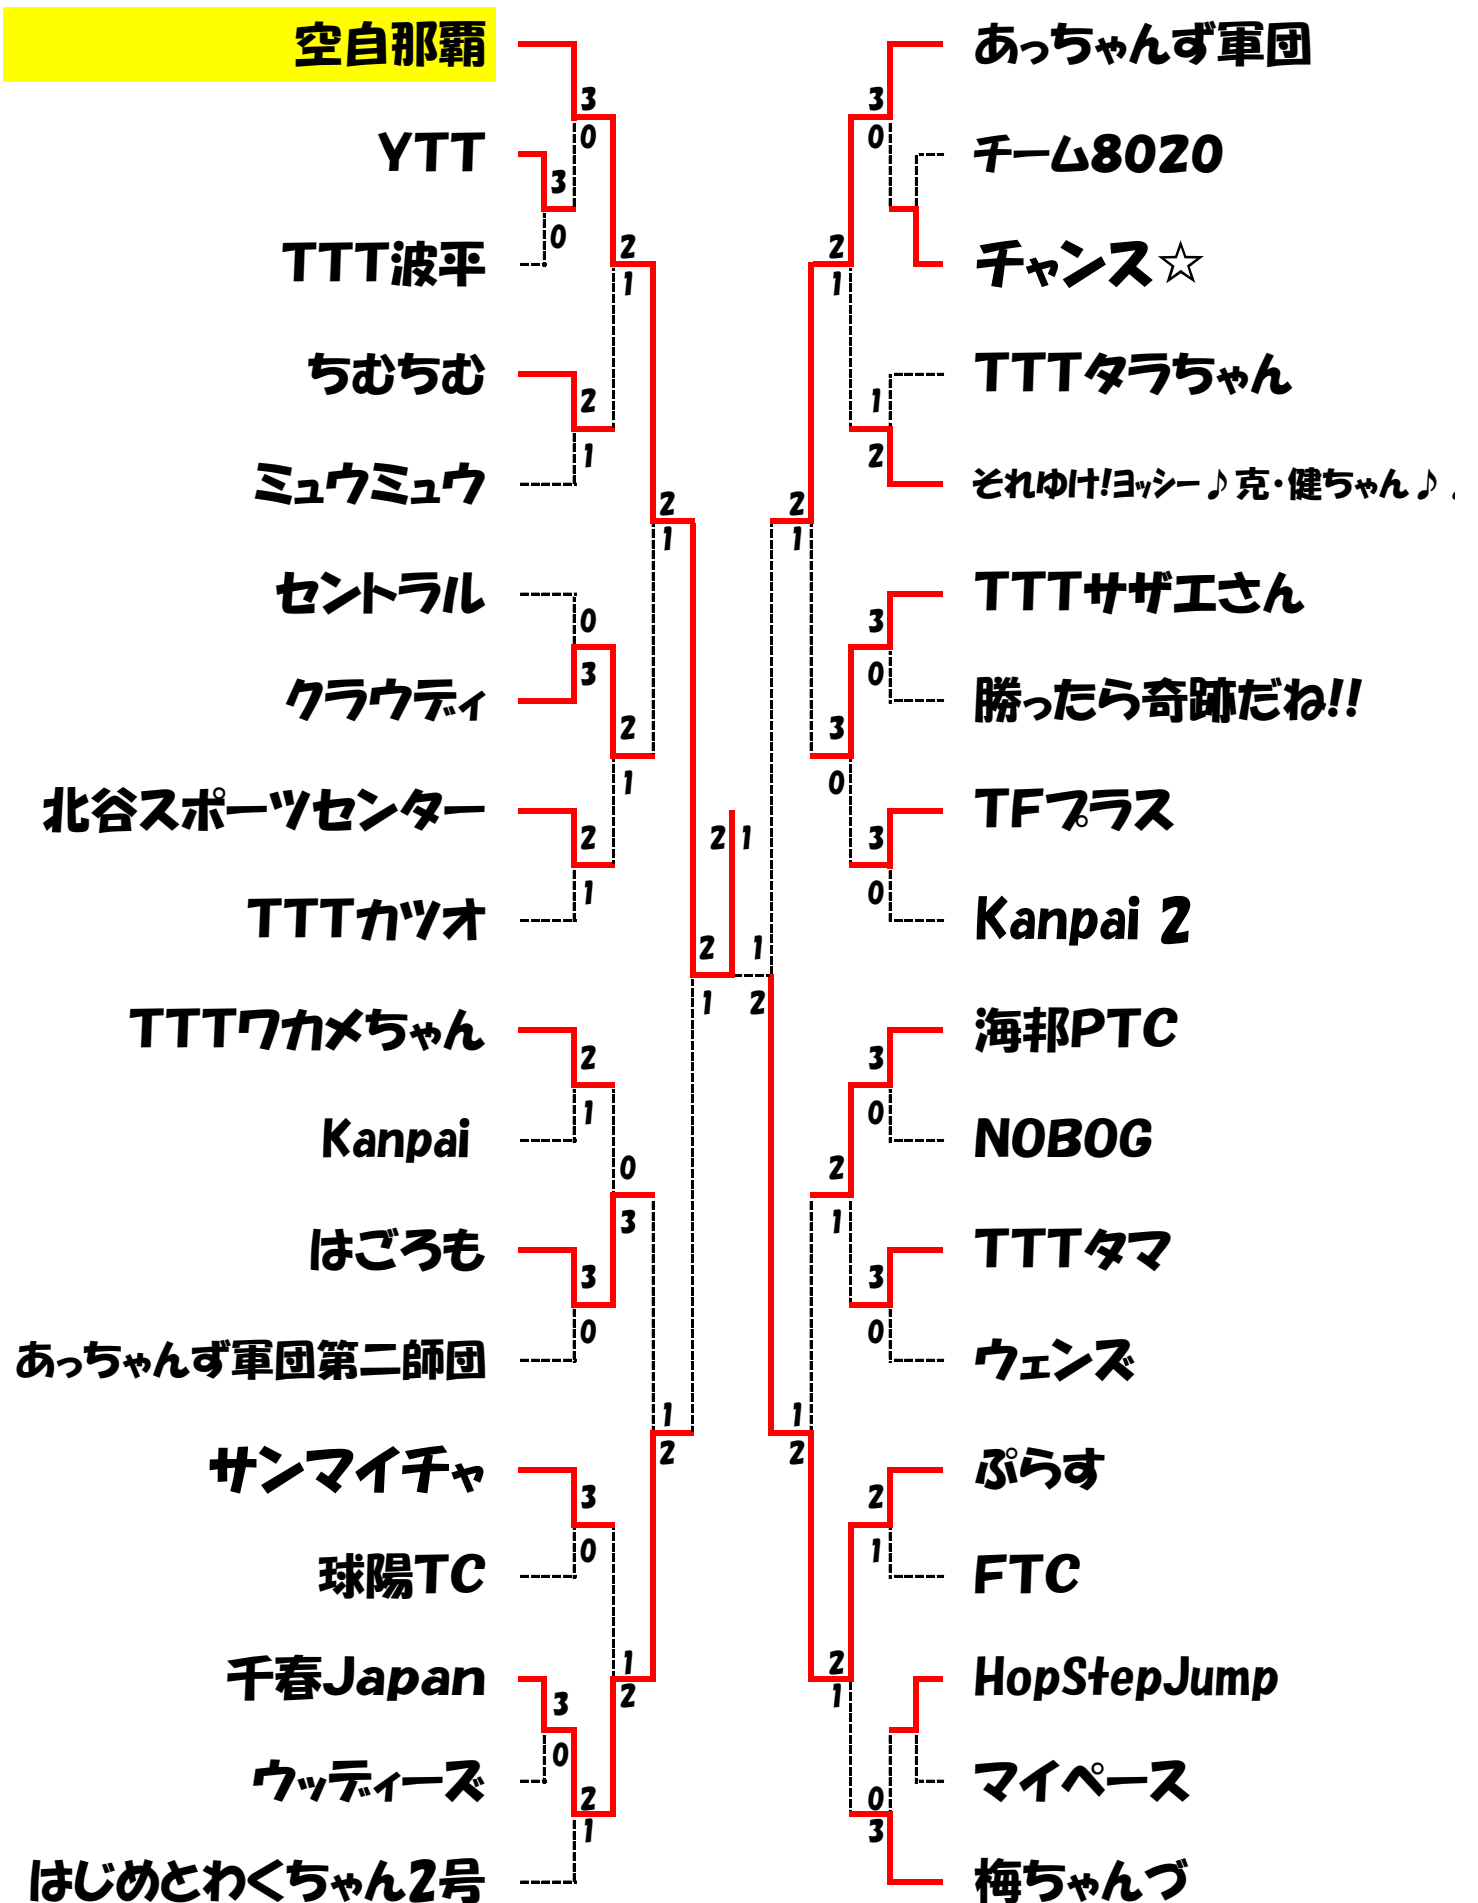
空自那覇
YTT
TTT波平
ちむちむ
ミュウミュウ
セントラル
クラウディ
北谷スポーツセンター
TTTカツオ
TTTワカメちゃん
Kanpai
はごろも
あっちゃんず軍団第二師団
サンマイチャ
球陽TC
千春Japan
ウッディーズ
はじめとわくちゃん2号

あっちゃんず軍団
チーム8020
チャンス☆
TTTタラちゃん
それゆけ!ヨッシー♪克・健ちゃん♪
TTTサザエさん
勝ったら奇跡だね!!
TFプラス
Kanpai 2
海邦PTC
NOBOG
TTTタマ
ウェンズ
ぷらす
FTC
HopStepJump
マイペース
梅ちゃんづ

3 0 3 0 2 1 2 1 2 1 0 3 2 1 2 1 2 1 2 1 2 0 3 3 0 1 2 3 0 3 0 1 2 2 1
3 0 2 1 1 2 2 1 3 0 3 0 3 0 2 1 3 0 3 0 2 1 1 2 2 1 2 1 0 3
2 1 2 1 1 2